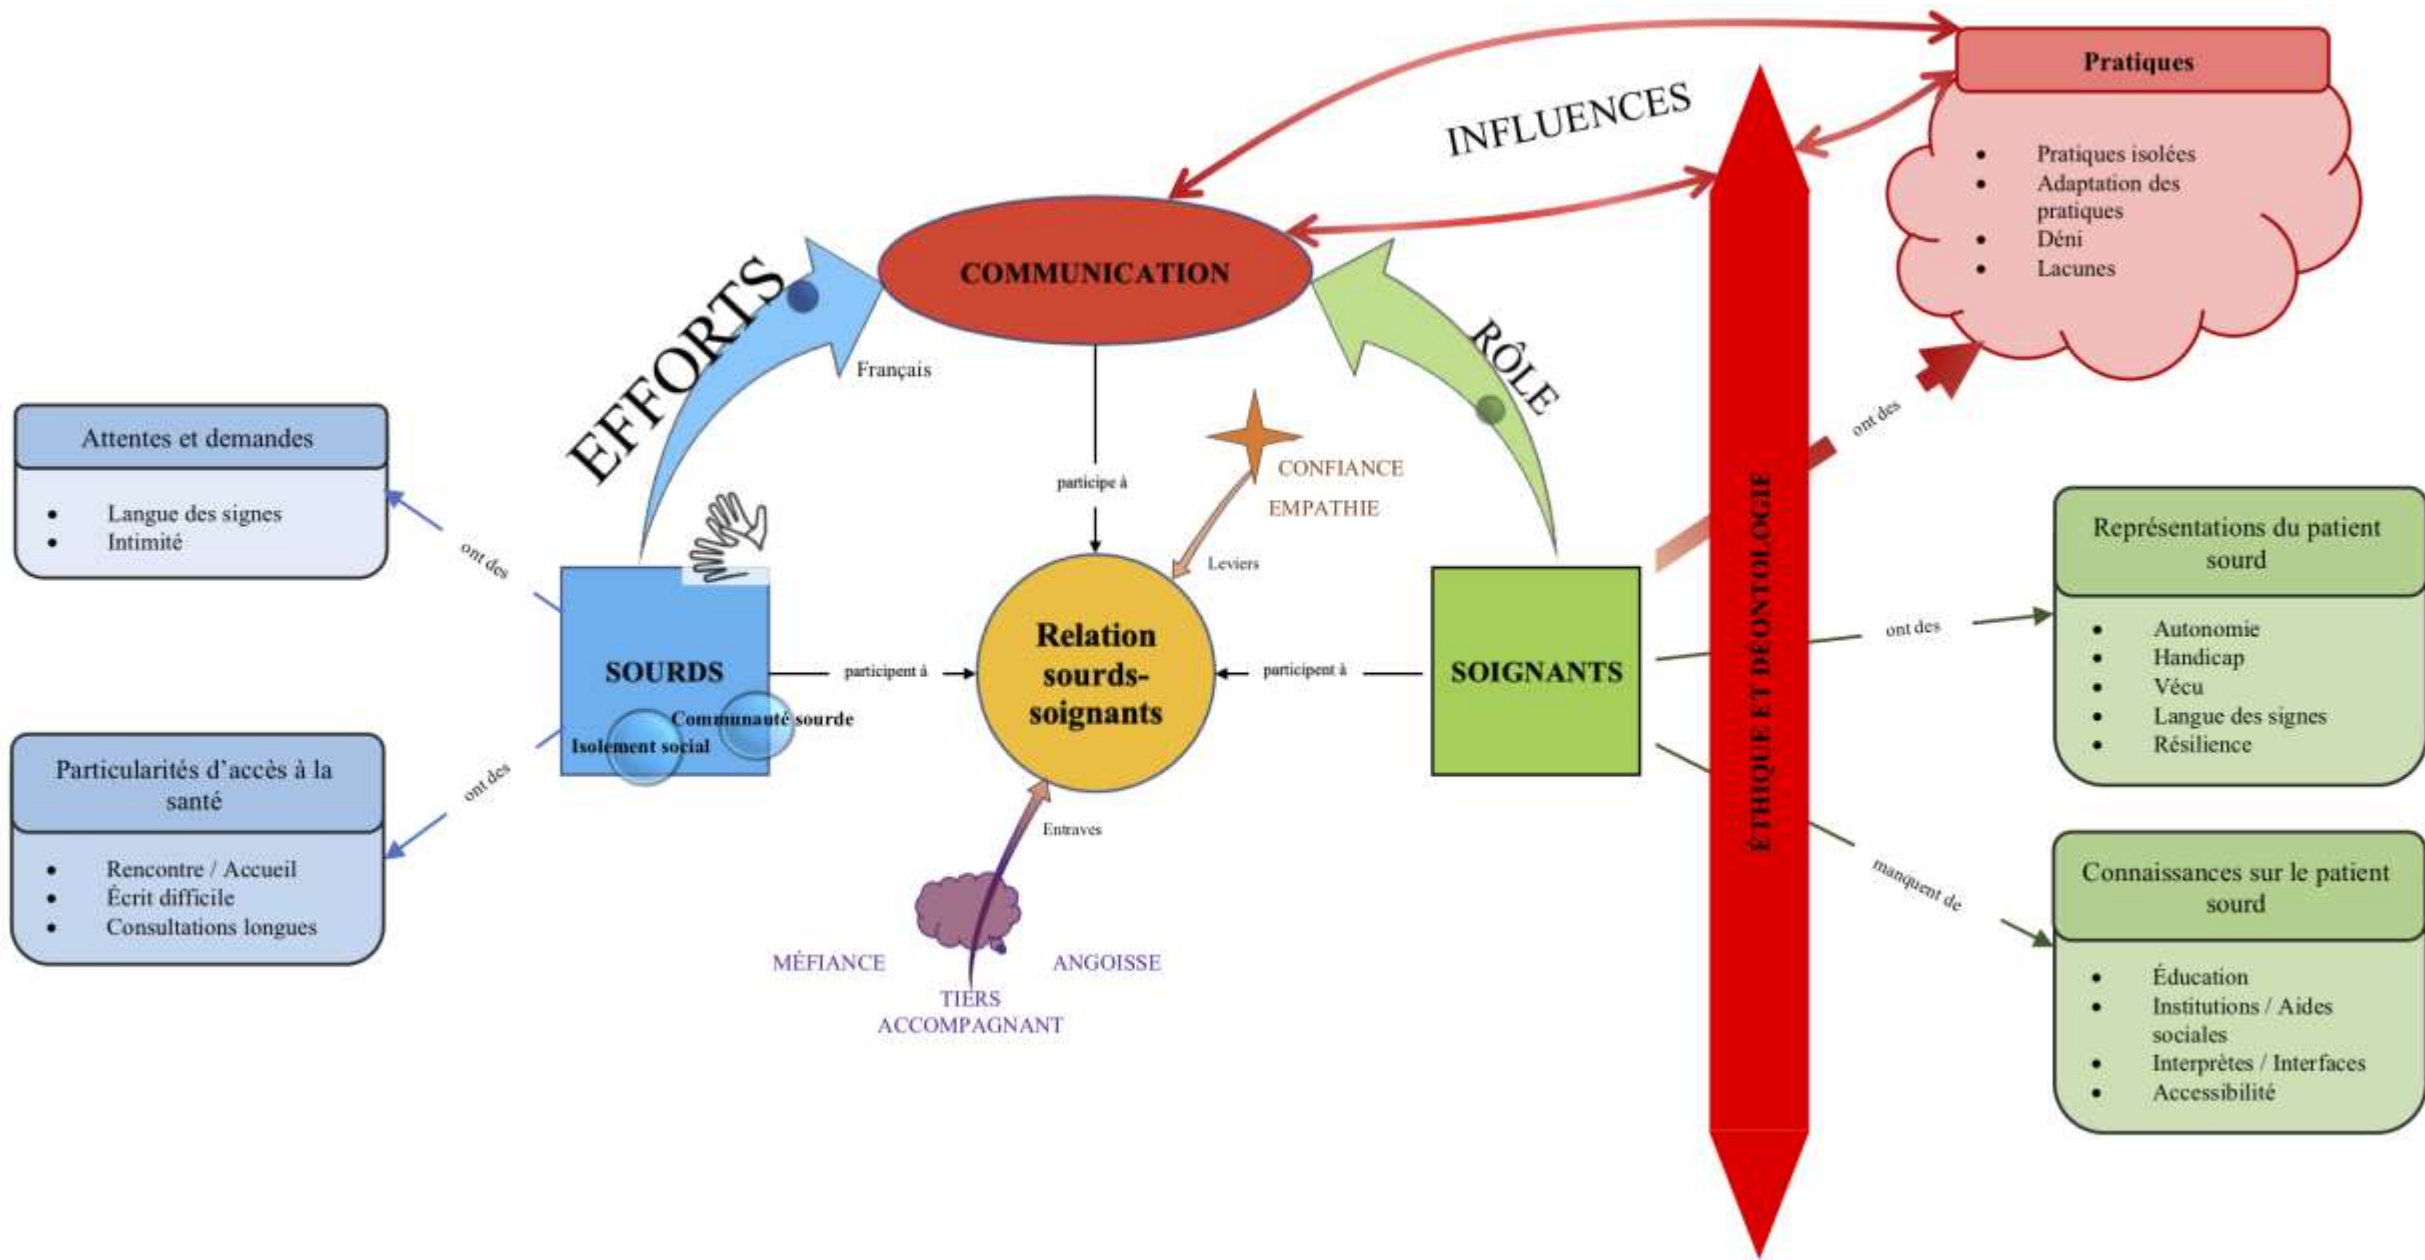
Pratiques

- Pratiques isolées
- Adaptation des pratiques
- Déni
- Lacunes

INFLUENCES

COMMUNICATION

EFFORTS

Français

RÔLE

Attentes et demandes

- Langue des signes
- Intimité

ont des

participe à

CONFIANCE

EMPATHIE

Leviers

ont des

SOURDS

Communauté sourde

Isolement social

participent à

Relation sourds-soignants

participent à

SOIGNANTS

ÉTHIQUE ET DÉONTOLOGIE

Représentations du patient sourd

- Autonomie
- Handicap
- Vécu
- Langue des signes
- Résilience

ont des

Particularités d'accès à la santé

- Rencontre / Accueil
- Écrit difficile
- Consultations longues

ont des

Entraves

MÉFIANCE

ANGOISSE

TIERS ACCOMPAGNANT

manquent de

Connaissances sur le patient sourd

- Éducation
- Institutions / Aides sociales
- Interprètes / Interfaces
- Accessibilité